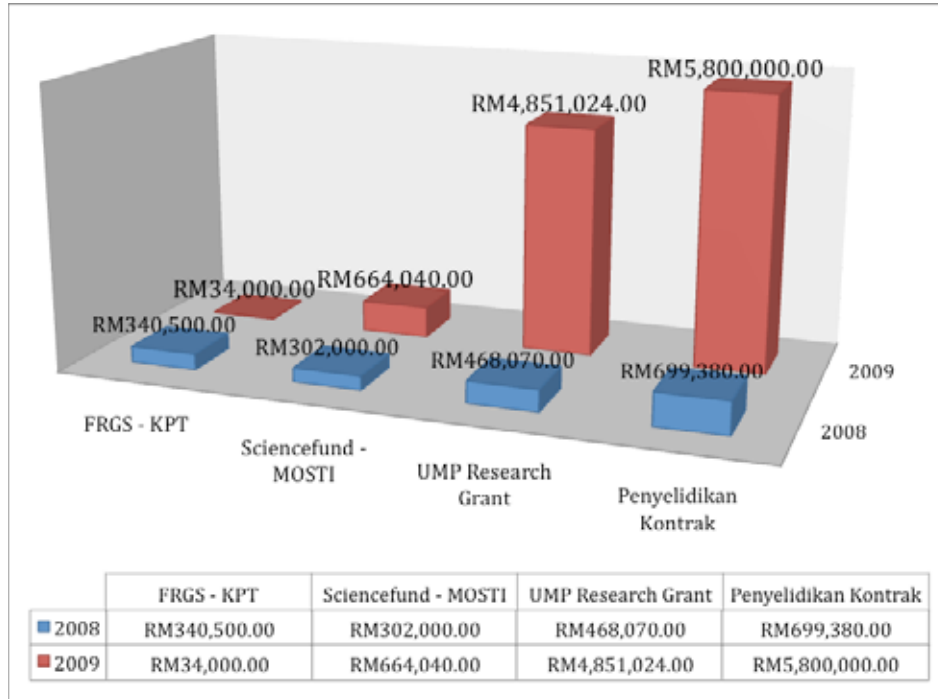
RM5,800,000.00

RM4,851,024.00

RM34,000.00

RM664,040.00

RM340,500.00

RM302,000.00

RM468,070.00

RM699,380.00

2009

2008

FRGS - KPT

Sciencefund - MOSTI

UMP Research Grant

Penyelidikan Kontrak

| | FRGS - KPT | Sciencefund - MOSTI | UMP Research Grant | Penyelidikan Kontrak |
|---|---|---|---|---|
| 2008 | RM340,500.00 | RM302,000.00 | RM468,070.00 | RM699,380.00 |
| 2009 | RM34,000.00 | RM664,040.00 | RM4,851,024.00 | RM5,800,000.00 |